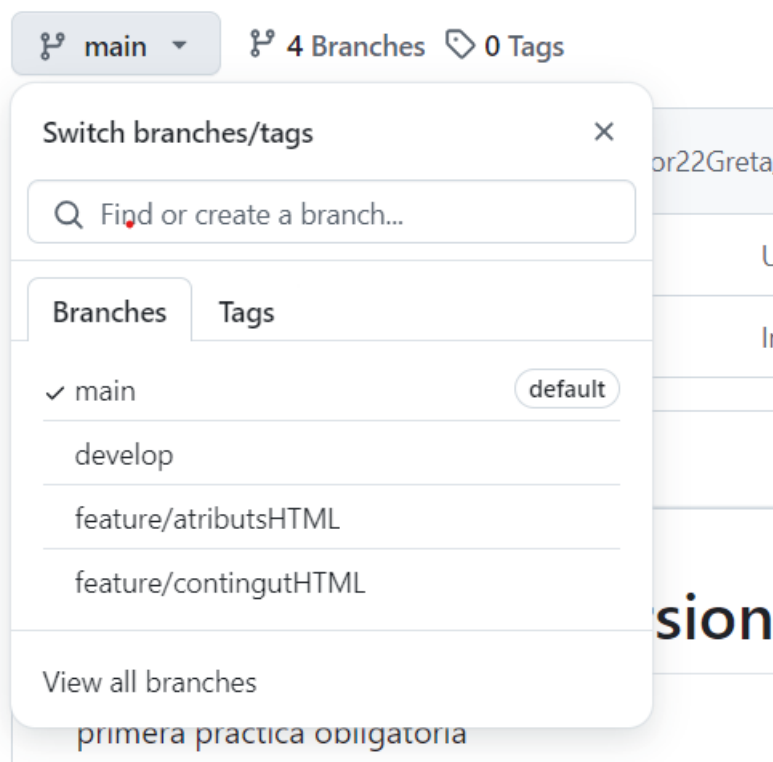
main
4 Branches 0 Tags

Switch branches/tags ×

Find or create a branch...

Branches Tags

✓ main default
develop
feature/atributsHTML
feature/contingutHTML

View all branches

or22Greta
U
I
sion
primera practica obligatoria